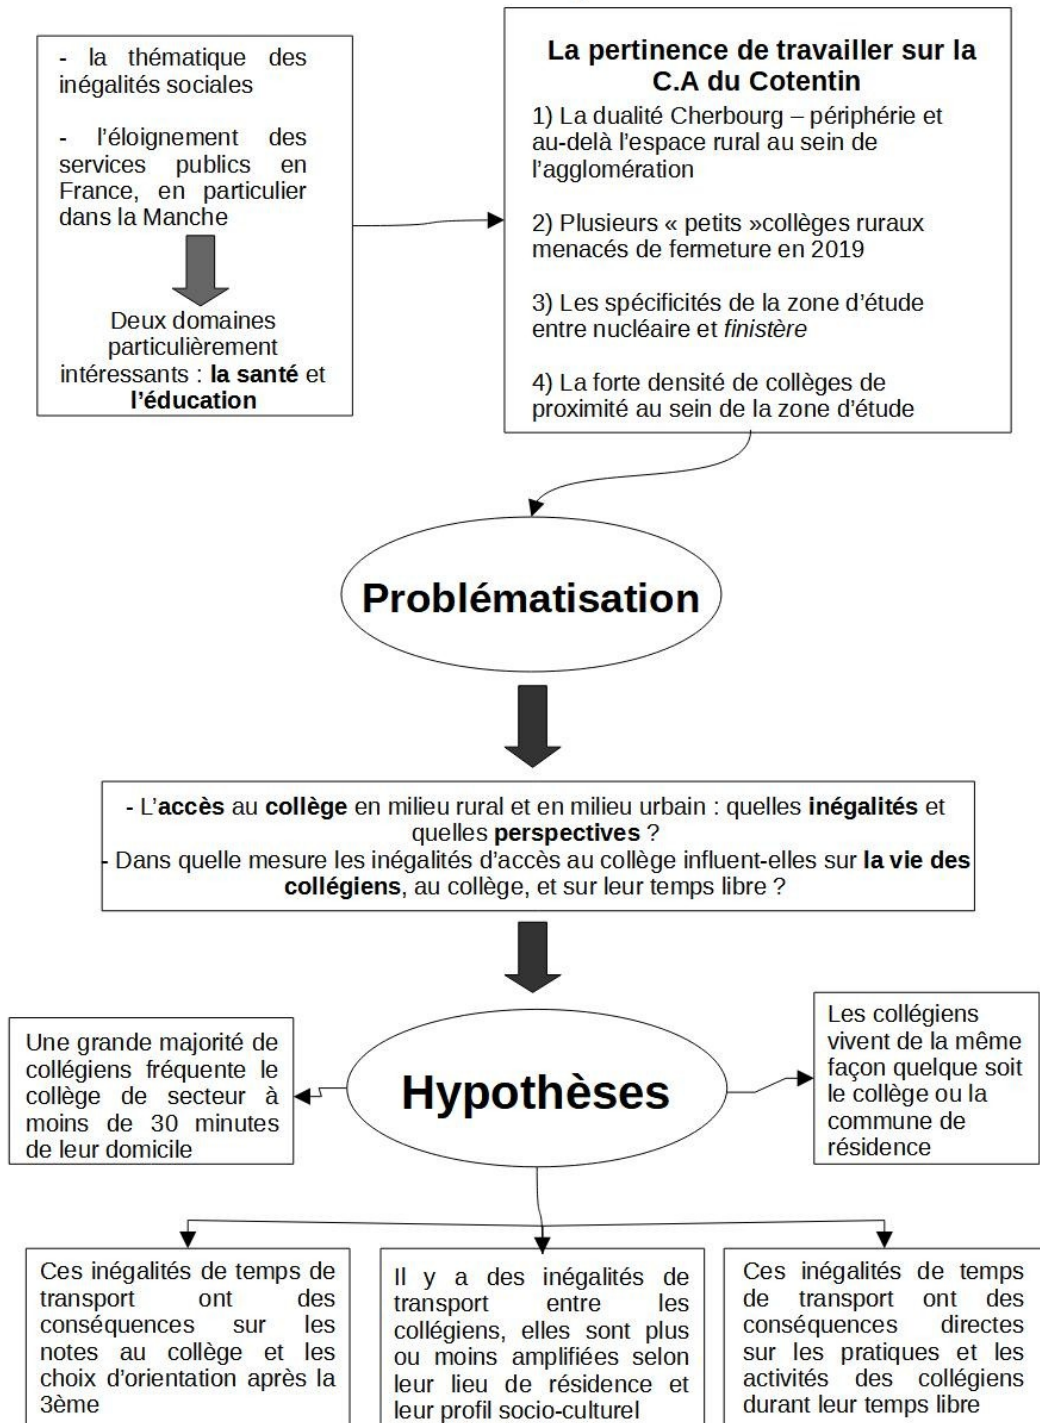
- la thématique des inégalités sociales

- l'éloignement des services publics en France, en particulier dans la Manche

Deux domaines particulièrement intéressants : **la santé** et **l'éducation**

**La pertinence de travailler sur la C.A du Cotentin**

1) La dualité Cherbourg – périphérie et au-delà l'espace rural au sein de l'agglomération

2) Plusieurs « petits »collèges ruraux menacés de fermeture en 2019

3) Les spécificités de la zone d'étude entre nucléaire et *finistère*

4) La forte densité de collèges de proximité au sein de la zone d'étude

**Problématisation**

- L'**accès** au **collège** en milieu rural et en milieu urbain : quelles **inégalités** et quelles **perspectives** ?
- Dans quelle mesure les inégalités d'accès au collège influent-elles sur **la vie des collégiens**, au collège, et sur leur temps libre ?

Une grande majorité de collégiens fréquente le collège de secteur à moins de 30 minutes de leur domicile

**Hypothèses**

Les collégiens vivent de la même façon quelque soit le collège ou la commune de résidence

Ces inégalités de temps de transport ont des conséquences sur les notes au collège et les choix d'orientation après la 3ème

Il y a des inégalités de transport entre les collégiens, elles sont plus ou moins amplifiées selon leur lieu de résidence et leur profil socio-culturel

Ces inégalités de temps de transport ont des conséquences directes sur les pratiques et les activités des collégiens durant leur temps libre